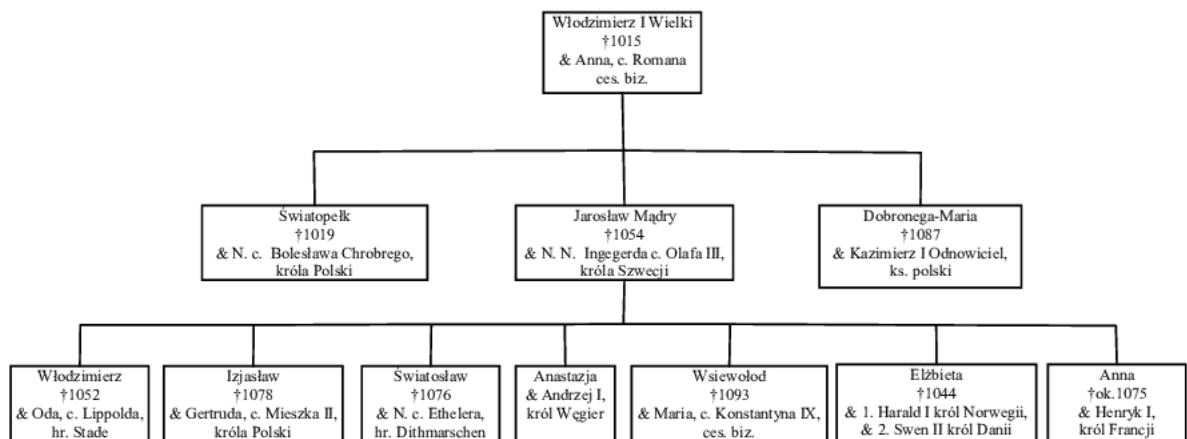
Włodzimierz I Wielki
†1015
& Anna, c. Romana ces. biz.

Światopełk
†1019
& N. c. Bolesława Chrobrego, króla Polski

Jarosław Mądry
†1054
& N. N. Ingegerda c. Olafa III, króla Szwecji

Dobronega-Maria
†1087
& Kazimierz I Odnowiciel, ks. polski

Włodzimierz
†1052
& Oda, c. Lippolda, hr. Stade

Izjasław
†1078
& Gertruda, c. Mieszka II, króla Polski

Światosław
†1076
& N. c. Ethelera, hr. Dithmarschen

Anastazja
& Andrzej I, król Węgier

Wsiewołod
†1093
& Maria, c. Konstantyna IX, ces. biz.

Elżbieta
†1044
& 1. Harald I król Norwegii,
& 2. Swen II król Danii

Anna
†ok.1075
& Henryk I, król Francji